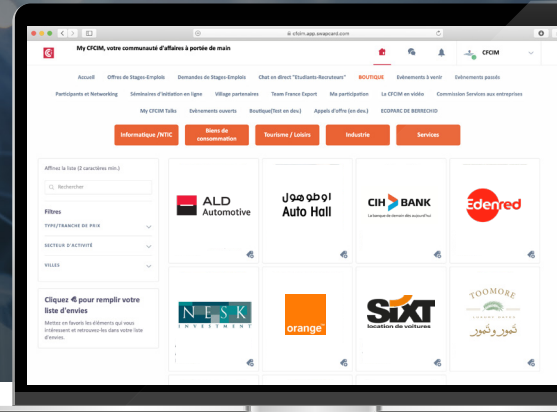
cfcim.app.swapcard.com

My CFCIM, votre communauté d'affaires à portée de main

CFCIM

Accueil Offres de Stages-Emplois Demandes de Stages-Emplois Chat en direct "Etudiants-Recruteurs" BOUTIQUE Evénements à venir Evénements passés

Participants et Networking Séminaires d'initiation en ligne Village partenaires Team France Export Ma participation La CFCIM en vidéo Commission Services aux entreprises

My CFCIM Talks Evénements ouverts Boutique(Test en dev.) Appels d'offre (en dev.) ECOPARC DE BERRECHID

Informatique /NTIC

Biens de consommation

Tourisme / Loisirs

Industrie

Services

Affinez la liste (2 caractères min.)

Rechercher

Filtres

TYPE/TRANCHE DE PRIX

SECTEUR D'ACTIVITÉ

VILLES

Cliquez pour remplir votre liste d'envies

Mettez en favoris les éléments qui vous intéressent et retrouvez-les dans votre liste d'envies.

ALD Automotive

اوطوهول Auto Hall

CIH BANK

La banque de demain dès aujourd'hui

Edenred

NESK INVESTMENT

orange

SIXT location de voitures

TOOMORE

تمور وثمور